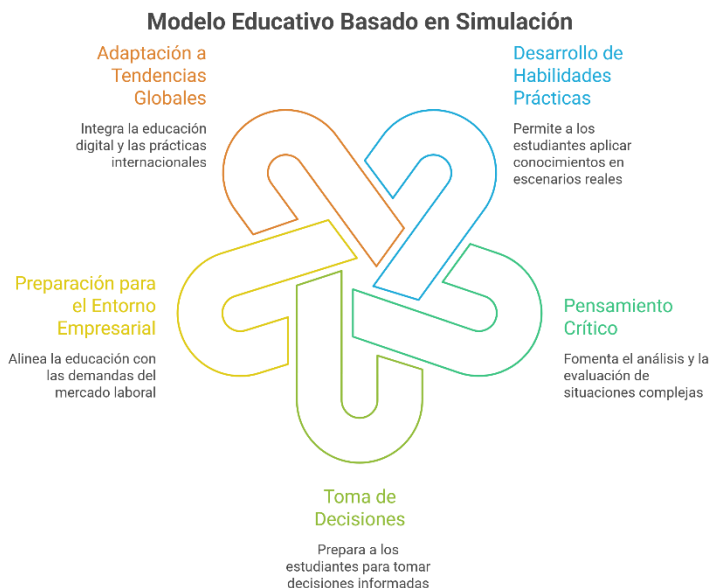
Modelo Educativo Basado en Simulación

Adaptación a Tendencias Globales

Integra la educación digital y las prácticas internacionales

Desarrollo de Habilidades Prácticas

Permite a los estudiantes aplicar conocimientos en escenarios reales

Preparación para el Entorno Empresarial

Alinea la educación con las demandas del mercado laboral

Pensamiento Crítico

Fomenta el análisis y la evaluación de situaciones complejas

Toma de Decisiones

Prepara a los estudiantes para tomar decisiones informadas